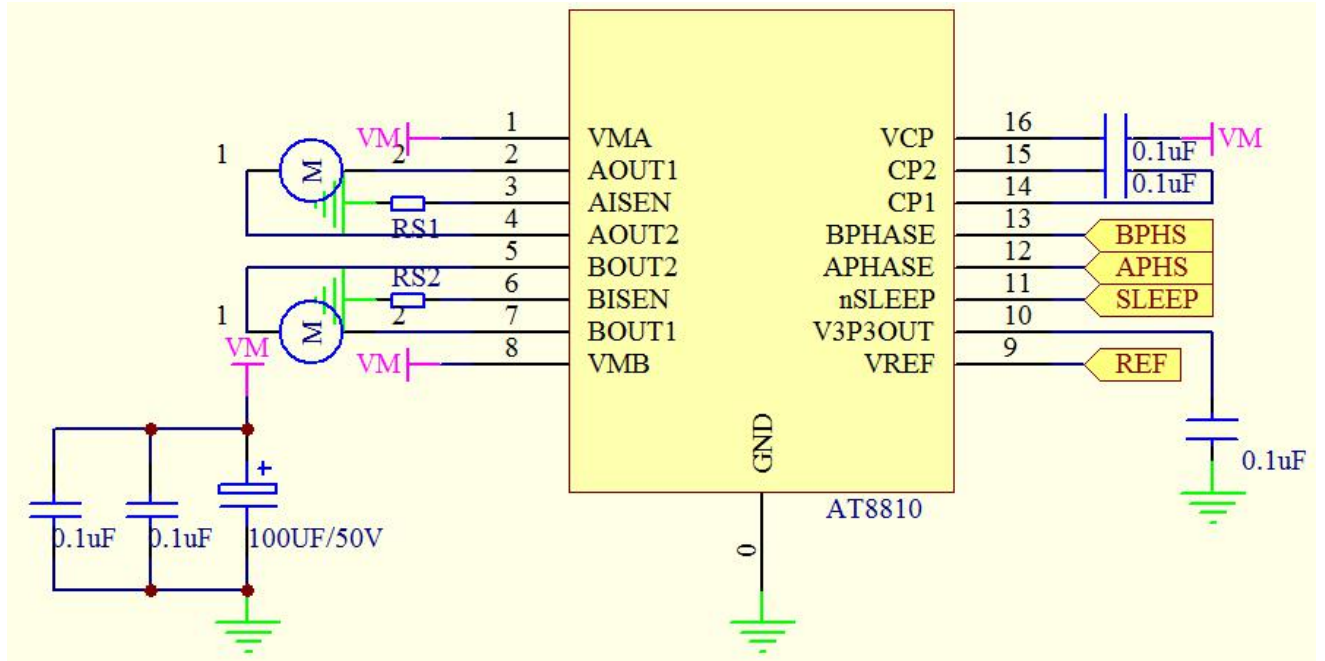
VM
1
2
M
1
2
3
4
RS1
5
6
RS2
7
8
1
M
2
VM
VM
VMA
AOUT1
AISEN
AOUT2
BOUT2
BISEN
BOUT1
VMB
VCP
CP2
CP1
BPHASE
APHASE
nSLEEP
V3P3OUT
VREF
16
15
14
13
12
11
10
9
0.1uF
0.1uF
VM
BPHS
APHS
SLEEP
REF
GND
AT8810
0
0.1uF
0.1uF
0.1uF
+
100UF/50V
0.1uF